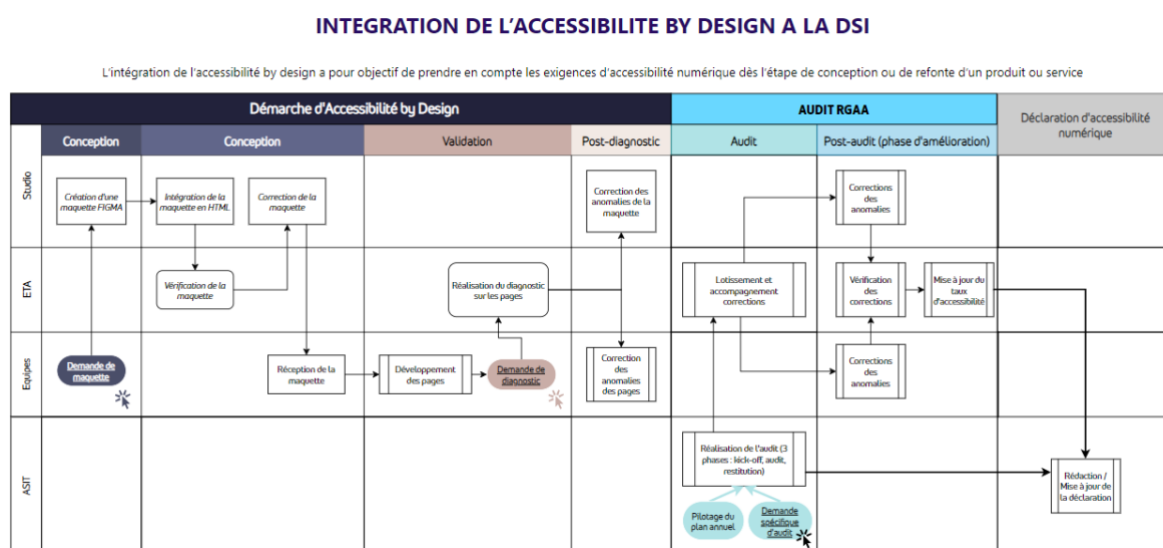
INTEGRATION DE L'ACCESSIBILITE BY DESIGN A LA DSI

L'intégration de l'accessibilité by design a pour objectif de prendre en compte les exigences d'accessibilité numérique dès l'étape de conception ou de refonte d'un produit ou service

Démarche d'Accessibilité by Design

AUDIT RGAA

Déclaration d'accessibilité numérique

Conception

Conception

Validation

Post-diagnostic

Audit

Post-audit (phase d'amélioration)

Studio

ETA

Equipes

ASIT

Création d'une maquette FIGMA

Intégration de la maquette en HTML

Correction de la maquette

Correction des anomalies de la maquette

Corrections des anomalies

Vérification de la maquette

Réalisation du diagnostic sur les pages

Lotissement et accompagnement corrections

Vérification des corrections

Mise à jour du taux d'accessibilité

Demande de maquette

Réception de la maquette

Développement des pages

Demande de diagnostic

Correction des anomalies des pages

Corrections des anomalies

Réalisation de l'audit (3 phases : kick-off, audit, restitution)

Rédaction / Mise à jour de la déclaration

Pilotage du plan annuel

Demande spécifique d'audit